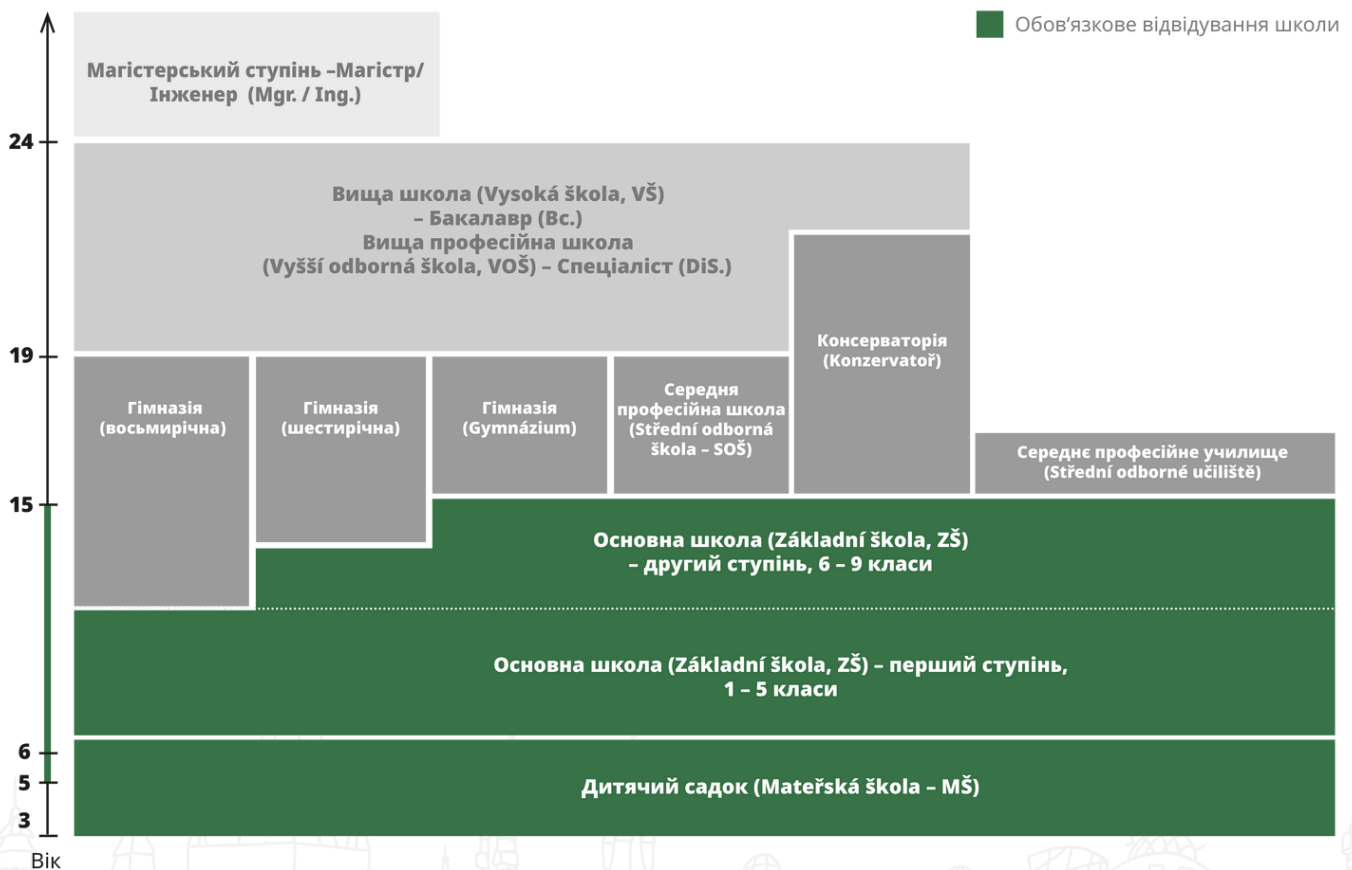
Обов'язкове відвідування школи

Магістерський ступінь –Магістр/ Інженер (Mgr. / Ing.)

24

Вища школа (Vysoká škola, VŠ) – Бакалавр (Bc.) Вища професійна школа (Vyšší odborná škola, VOŠ) – Спеціаліст (DiS.)

19

Консерваторія (Konzervatoř)

Гімназія (восьмирічна)

Гімназія (шестирічна)

Гімназія (Gymnázium)

Середня професійна школа (Střední odborná škola – SOŠ)

Середнє професійне училище (Střední odborné učiliště)

15

Основна школа (Základní škola, ZŠ) – другий ступінь, 6 – 9 класи

Основна школа (Základní škola, ZŠ) – перший ступінь, 1 – 5 класи

6

5

Дитячий садок (Mateřská škola – MŠ)

3

Вік